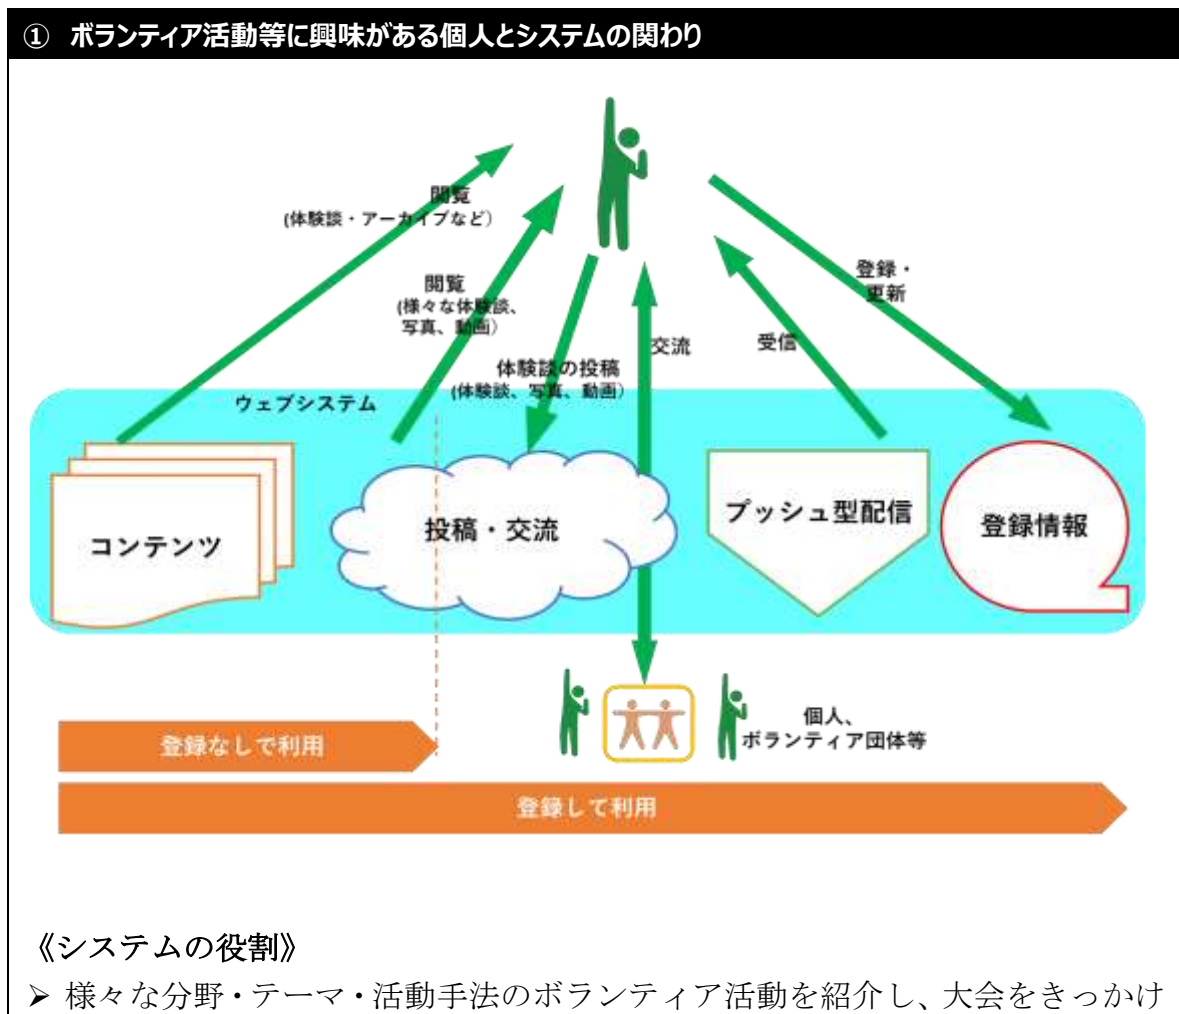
① ボランティア活動等に興味がある個人とシステムの関わり

閲覧
(体験談・アーカイブなど)

閲覧
(様々な体験談、写真、動画)

体験談の投稿
(体験談、写真、動画)

交流

受信

登録・更新

ウェブシステム

コンテンツ

投稿・交流

プッシュ型配信

登録情報

個人、
ボランティア団体等

登録なしで利用

登録して利用

《システムの役割》
➢ 様々な分野・テーマ・活動手法のボランティア活動を紹介し、大会をきっかけ